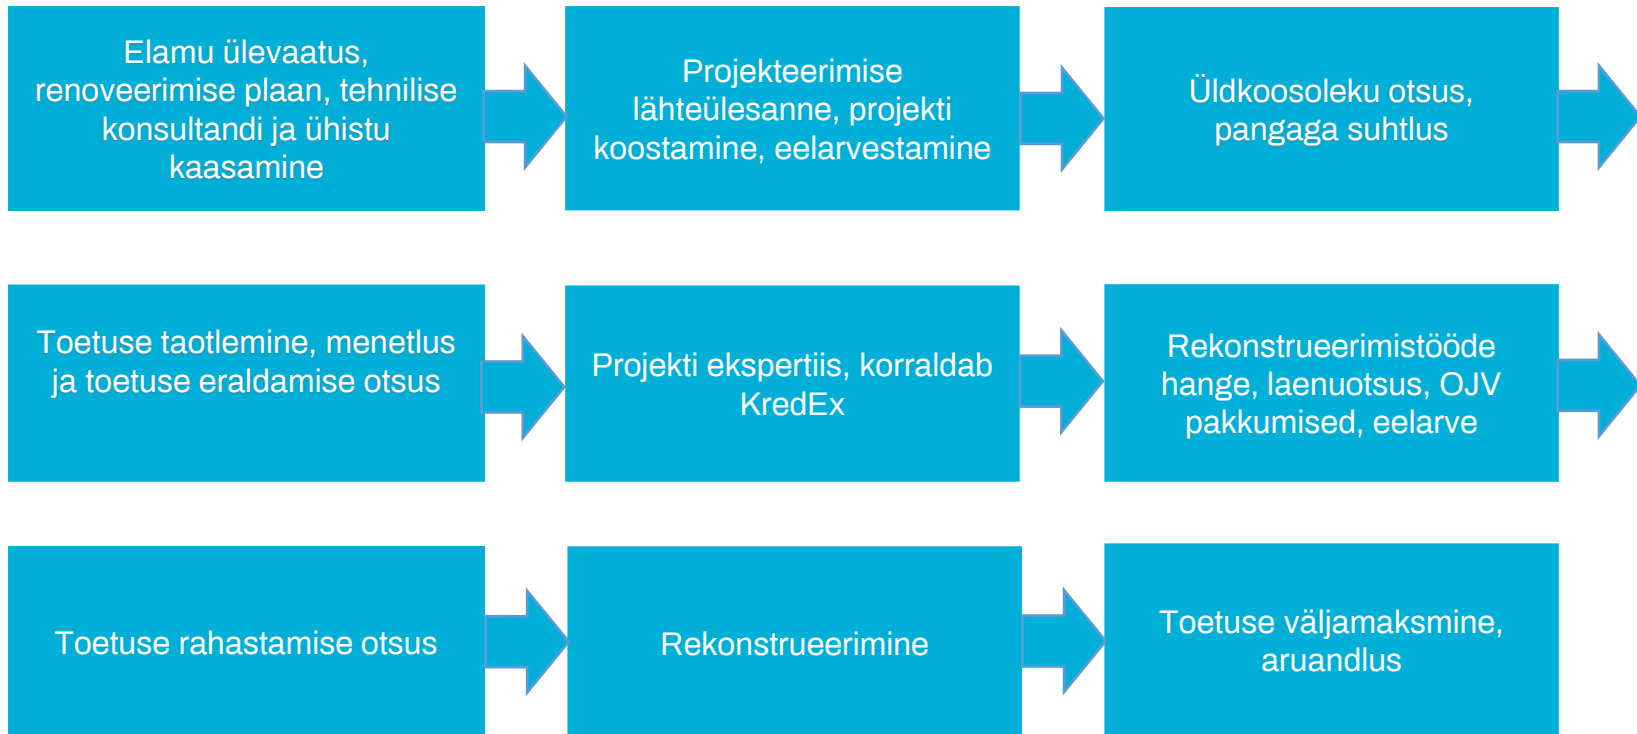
Elamu ülevaatus, renoveerimise plaan, tehnilise konsultandi ja ühistu kaasamine

Projekteerimise lähteülesanne, projekti koostamine, eelarvestamine

Üldkoosoleku otsus, pangaga suhtlus

Toetuse taotlemine, menetlus ja toetuse eraldamise otsus

Projekti ekspertiis, korraldab KredEx

Rekonstrueerimistööde hange, laenuotsus, OJV pakkumised, eelarve

Toetuse rahastamise otsus

Rekonstrueerimine

Toetuse väljamaksmine, aruandlus